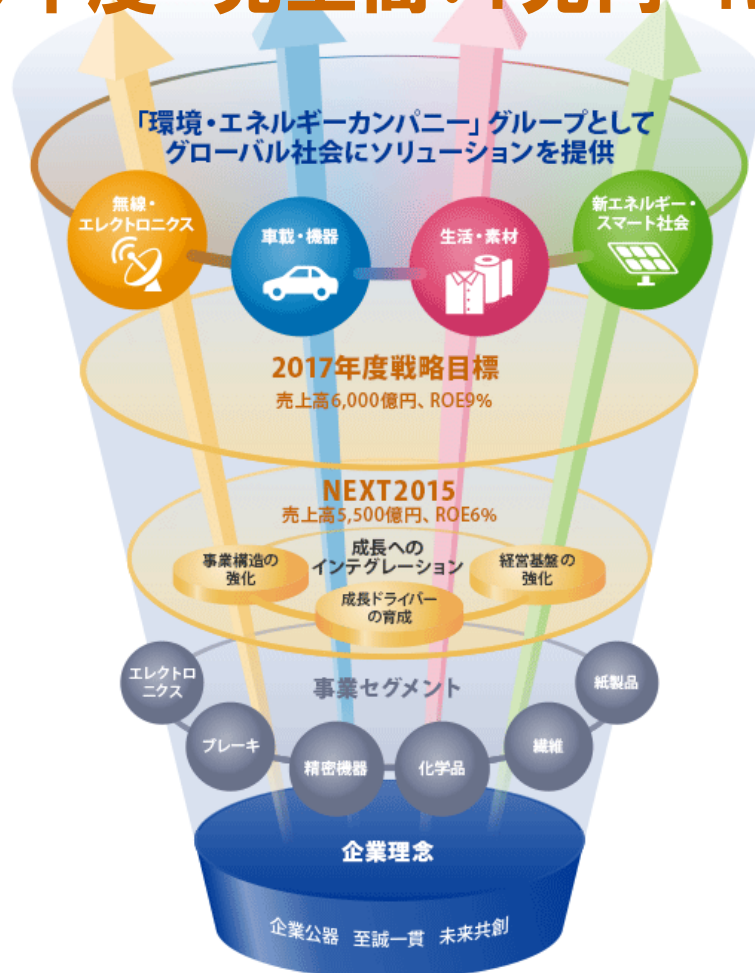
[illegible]

「環境・エネルギーカンパニー」グループとしてグローバル社会にソリューションを提供

無線・エレクトロニクス

車載・機器

生活・素材

新エネルギー・スマート社会

2017年度戦略目標
売上高6,000億円、ROE9%

NEXT2015
売上高5,500億円、ROE6%

成長へのインテグレーション

事業構造の強化

成長ドライバーの育成

経営基盤の強化

事業セグメント

エレクトロニクス

ブレーキ

精密機器

化学品

繊維

紙製品

企業理念

企業公器　至誠一貫　未来共創